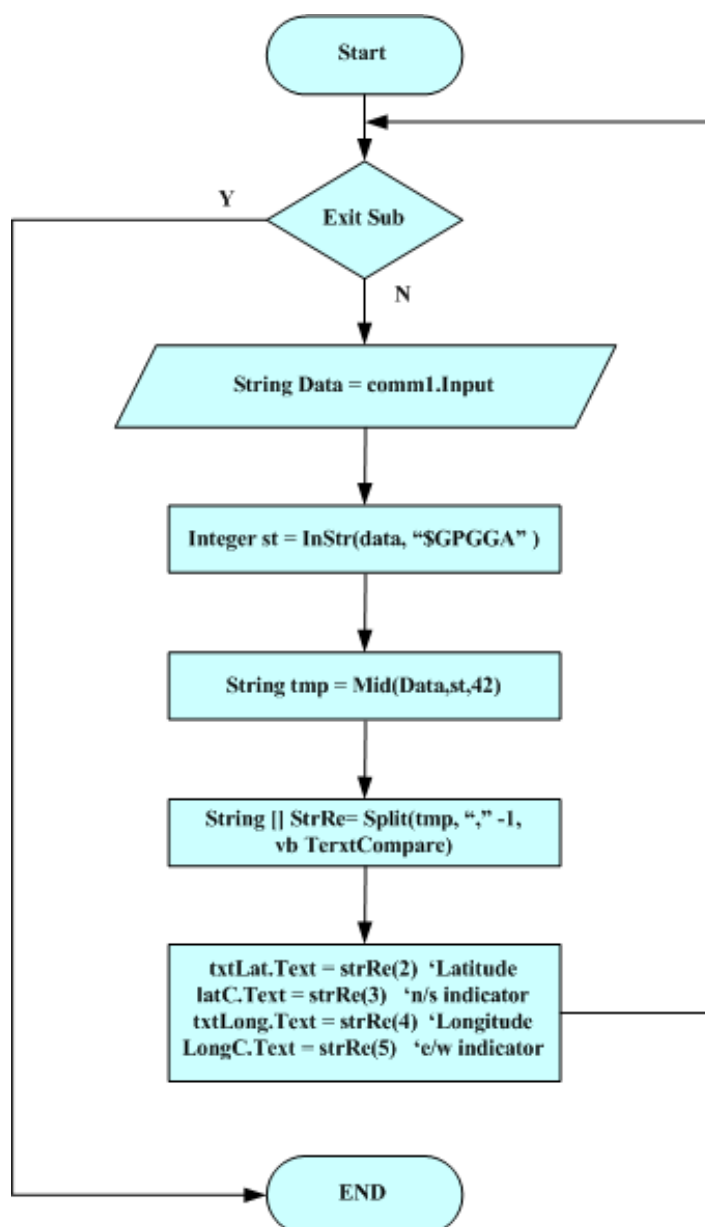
Start

Y

Exit Sub

N

String Data = comm1.Input

Integer st = InStr(data, "$GPGGA" )

String tmp = Mid(Data,st,42)

String [] StrRe= Split(tmp, "," -1, vb TerxtCompare)

txtLat.Text = strRe(2) 'Latitude
latC.Text = strRe(3) 'n/s indicator
txtLong.Text = strRe(4) 'Longitude
LongC.Text = strRe(5) 'e/w indicator

END